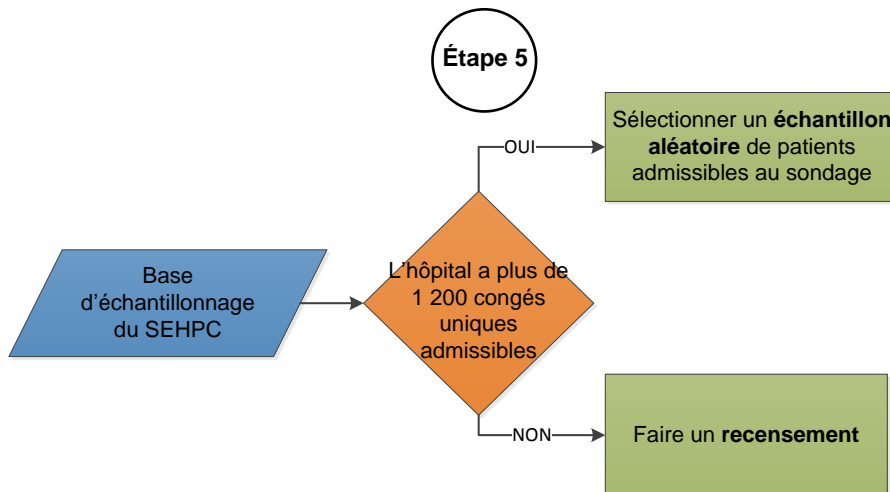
Étape 5

Base d'échantillonnage du SEHPC

L'hôpital a plus de 1 200 congés uniques admissibles

OUI

Sélectionner un **échantillon aléatoire** de patients admissibles au sondage

NON

Faire un **recensement**